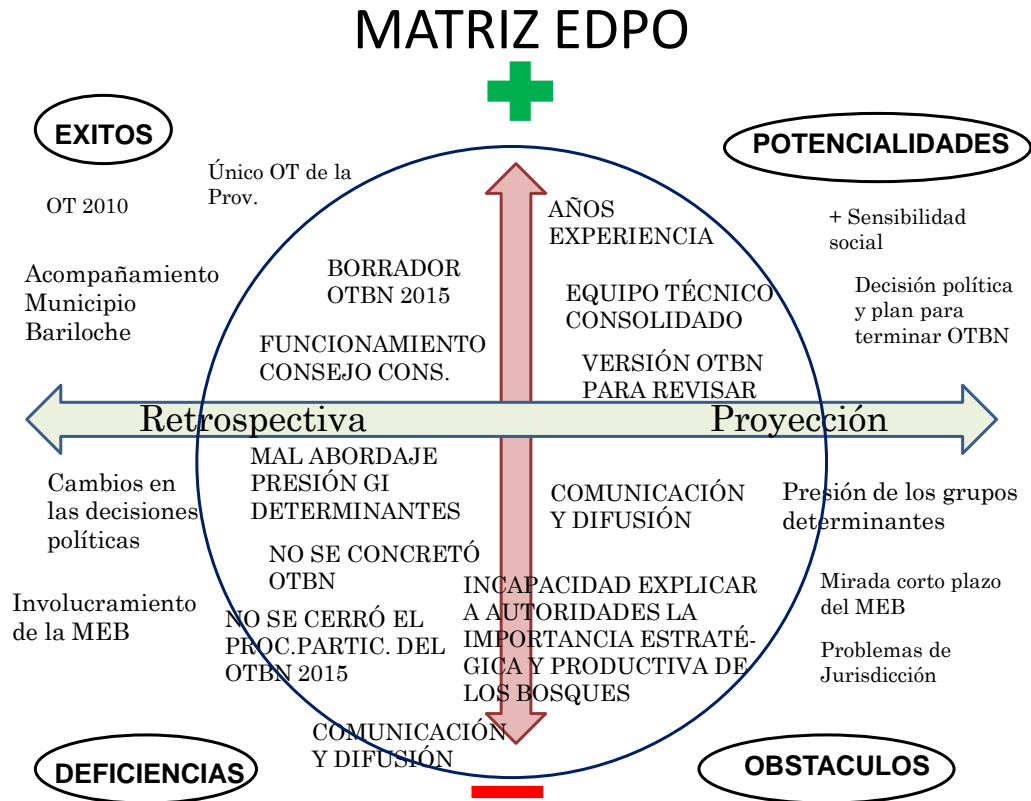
MATRIZ EDPO

EXITOS

POTENCIALIDADES

Único OT de la Prov.

OT 2010

Acompañamiento Municipio Bariloche

BORRADOR OTBN 2015

FUNCIONAMIENTO CONSEJO CONS.

AÑOS EXPERIENCIA

EQUIPO TÉCNICO CONSOLIDADO

VERSIÓN OTBN PARA REVISAR

+ Sensibilidad social

Decisión política y plan para terminar OTBN

Retrospectiva

Proyección

Cambios en las decisiones políticas

Involucramiento de la MEB

MAL ABORDAJE PRESIÓN GI DETERMINANTES

NO SE CONCRETÓ OTBN

NO SE CERRÓ EL PROC.PARTIC. DEL OTBN 2015

COMUNICACIÓN Y DIFUSIÓN

COMUNICACIÓN Y DIFUSIÓN

INCAPACIDAD EXPLICAR A AUTORIDADES LA IMPORTANCIA ESTRATÉGICA Y PRODUCTIVA DE LOS BOSQUES

Presión de los grupos determinantes

Mirada corto plazo del MEB

Problemas de Jurisdicción

DEFICIENCIAS

OBSTACULOS